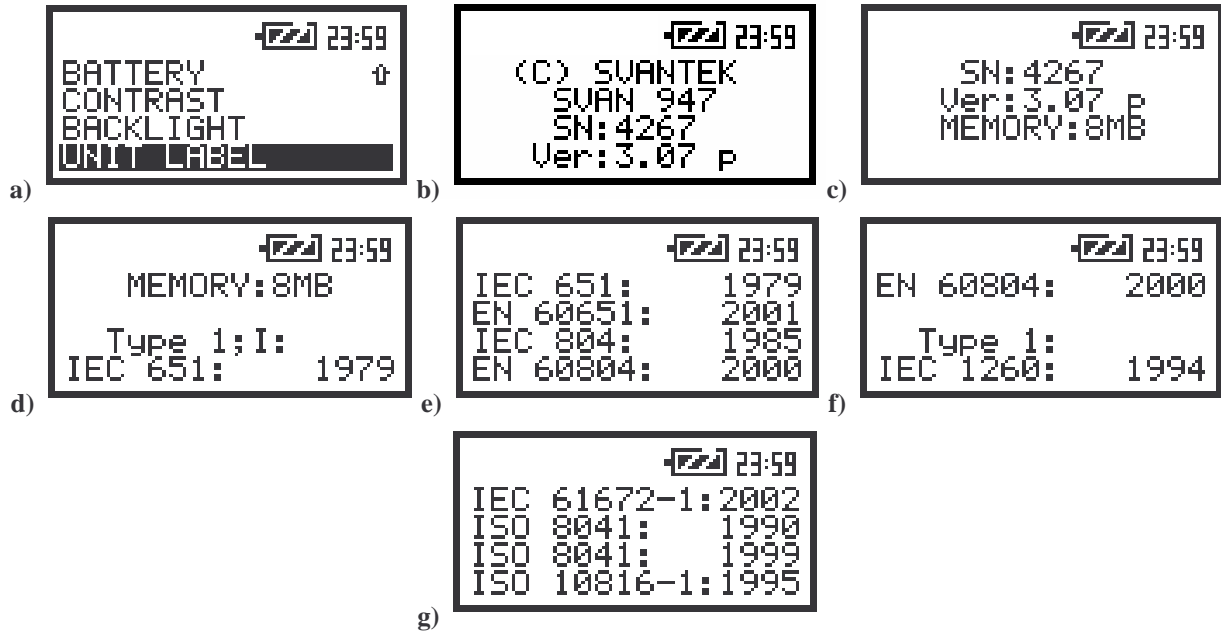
23:59
BATTERY ⇧
CONTRAST
BACKLIGHT
UNIT LABEL
a)

23:59
(C) SVANTEK
SVAN 947
SN:4267
Ver:3.07 P
b)

23:59
SN:4267
Ver:3.07 P
MEMORY:8MB
c)

23:59
MEMORY:8MB

Type 1;I:
IEC 651: 1979
d)

23:59
IEC 651: 1979
EN 60651: 2001
IEC 804: 1985
EN 60804: 2000
e)

23:59
EN 60804: 2000

Type 1:
IEC 1260: 1994
f)

23:59
IEC 61672-1:2002
ISO 8041: 1990
ISO 8041: 1999
ISO 10816-1:1995
g)